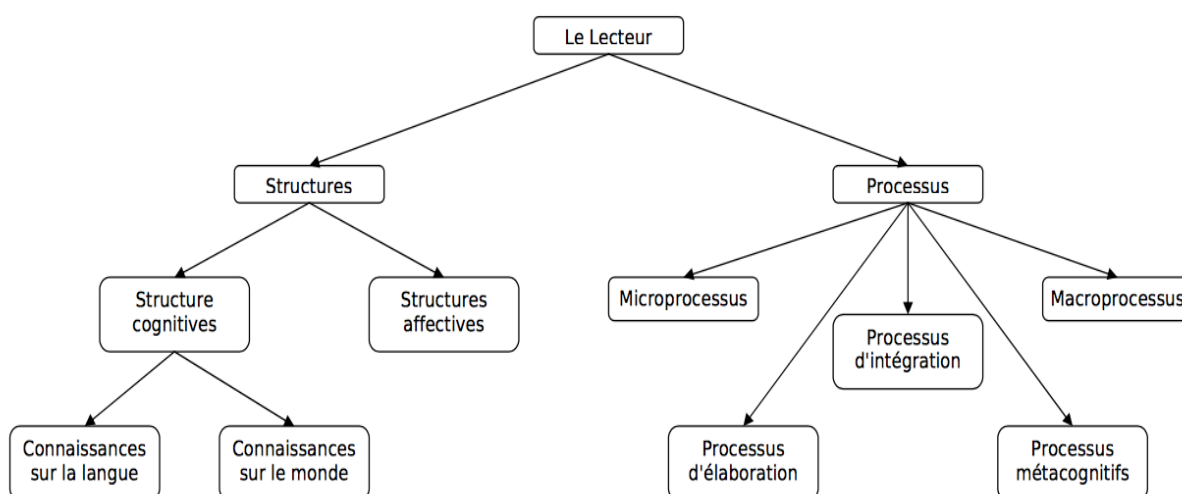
Le Lecteur

Structures

Processus

Structure cognitives

Structures affectives

Microprocessus

Processus d'intégration

Macroprocessus

Connaissances sur la langue

Connaissances sur le monde

Processus d'élaboration

Processus métacognitifs